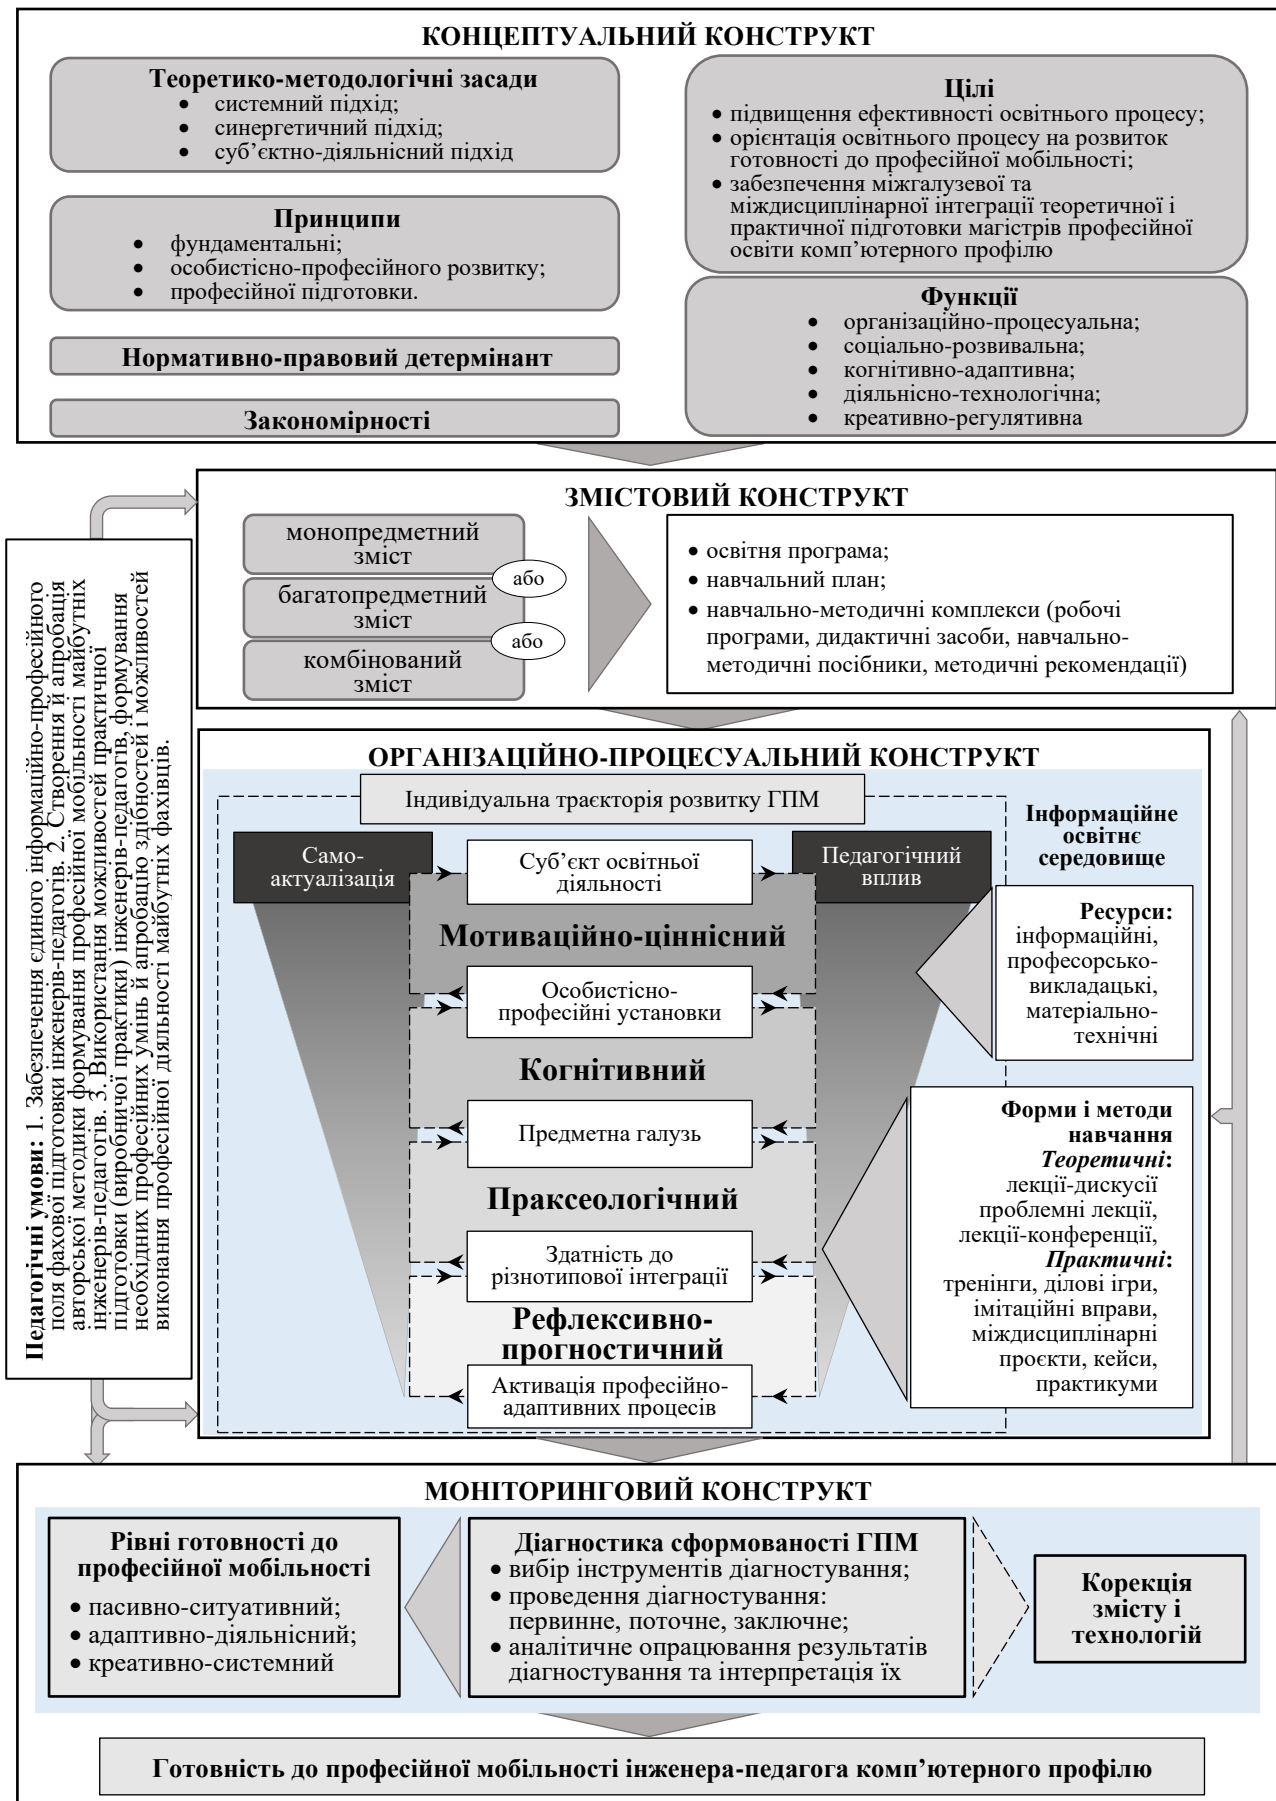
КОНЦЕПТУАЛЬНИЙ КОНСТРУКТ

Теоретико-методологічні засади
- системний підхід;
- синергетичний підхід;
- суб'єктно-діяльнісний підхід

Принципи
- фундаментальні;
- особистісно-професійного розвитку;
- професійної підготовки.

Нормативно-правовий детермінант

Закономірності

Цілі
- підвищення ефективності освітнього процесу;
- орієнтація освітнього процесу на розвиток готовності до професійної мобільності;
- забезпечення міжгалузевої та міждисциплінарної інтеграції теоретичної і практичної підготовки магістрів професійної освіти комп'ютерного профілю

Функції
- організаційно-процесуальна;
- соціально-розвивальна;
- когнітивно-адаптивна;
- діяльнісно-технологічна;
- креативно-регулятивна

Педагогічні умови: 1. Забезпечення єдиного інформаційно-професійного поля фахової підготовки інженерів-педагогів. 2. Створення й апробація авторської методики формування професійної мобільності майбутніх інженерів-педагогів. 3. Використання можливостей практичної підготовки (виробничої практики) інженерів-педагогів, формування необхідних професійних умінь й апробацію здібностей і можливостей виконання професійної діяльності майбутніх фахівців.

ЗМІСТОВИЙ КОНСТРУКТ

монопредметний зміст
або
багатопредметний зміст
або
комбінований зміст

- освітня програма;
- навчальний план;
- навчально-методичні комплекси (робочі програми, дидактичні засоби, навчально-методичні посібники, методичні рекомендації)

ОРГАНІЗАЦІЙНО-ПРОЦЕСУАЛЬНИЙ КОНСТРУКТ

Індивідуальна траєкторія розвитку ГПМ

Інформаційне освітнє середовище

Само-актуалізація

Суб'єкт освітньої діяльності

Педагогічний вплив

Мотиваційно-ціннісний

Особистісно-професійні установки

Когнітивний

Предметна галузь

Праксеологічний

Здатність до різнотипової інтеграції

Рефлексивно-прогностичний

Активація професійно-адаптивних процесів

Ресурси: інформаційні, професорсько-викладацькі, матеріально-технічні

Форми і методи навчання
Теоретичні: лекції-дискусії проблемні лекції, лекції-конференції,
Практичні: тренінги, ділові ігри, імітаційні вправи, міждисциплінарні проєкти, кейси, практикуми

МОНІТОРИНГОВИЙ КОНСТРУКТ

Рівні готовності до професійної мобільності
- пасивно-ситуативний;
- адаптивно-діяльнісний;
- креативно-системний

Діагностика сформованості ГПМ
- вибір інструментів діагностування;
- проведення діагностування: первинне, поточне, заключне;
- аналітичне опрацювання результатів діагностування та інтерпретація їх

Корекція змісту і технологій

Готовність до професійної мобільності інженера-педагога комп'ютерного профілю